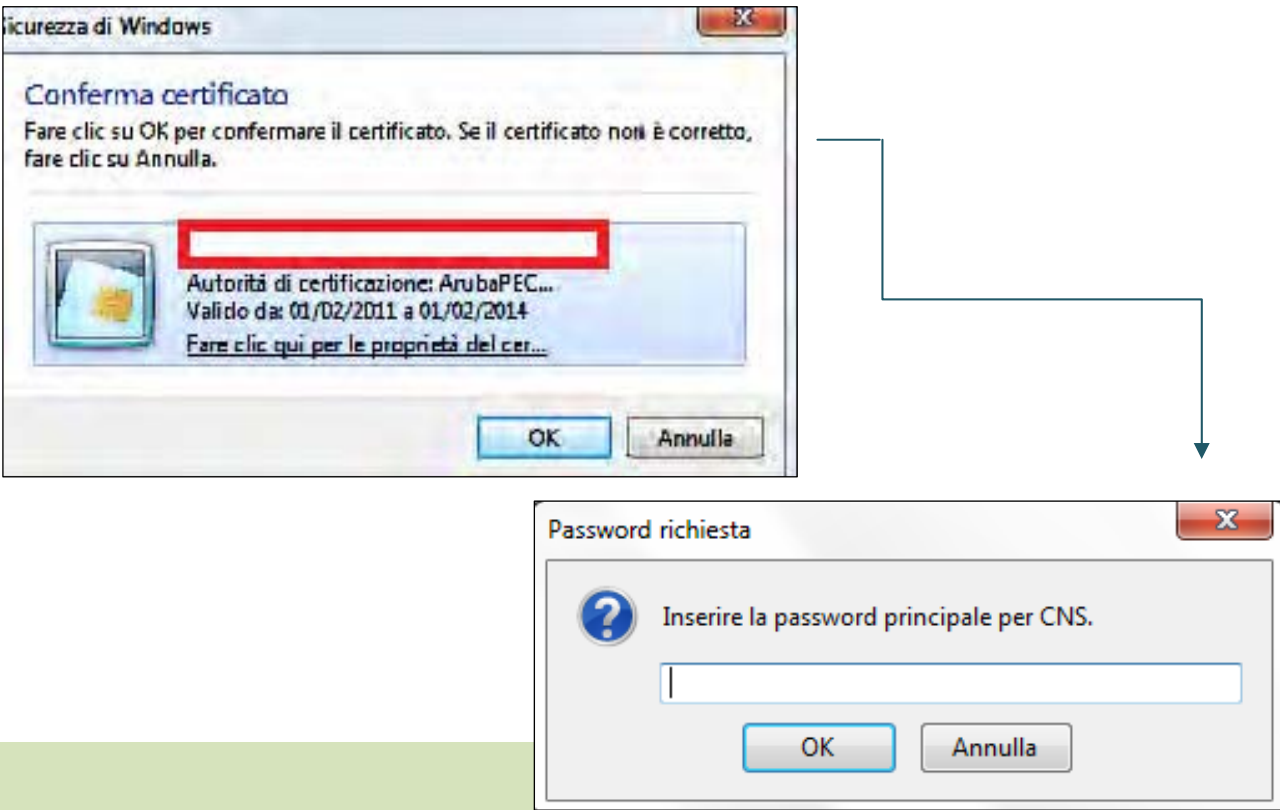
icurezza di Windows

Conferma certificato

Fare clic su OK per confermare il certificato. Se il certificato non è corretto, fare clic su Annulla.

Autorità di certificazione: ArubaPEC...
Valido da: 01/02/2011 a 01/02/2014
Fare clic qui per le proprietà del cer...

OK Annulla

Password richiesta

Inserire la password principale per CNS.

OK Annulla